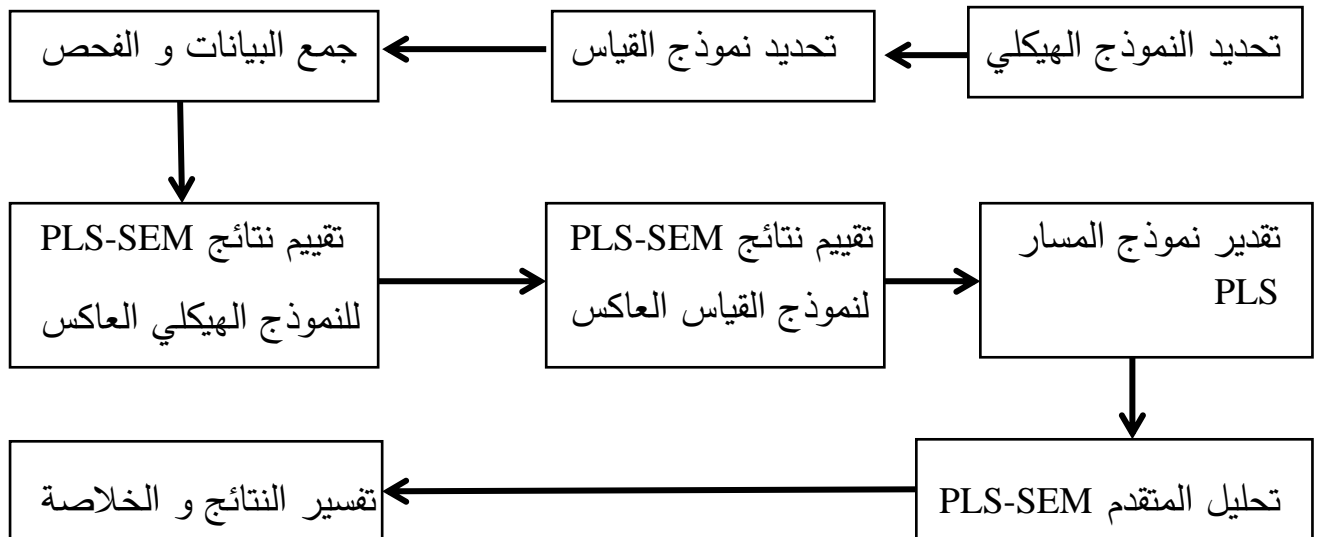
تحديد النموذج الهيكلي

تحديد نموذج القياس

جمع البيانات و الفحص

تقدير نموذج المسار PLS

تقييم نتائج PLS-SEM لنموذج القياس العاكس

تقييم نتائج PLS-SEM للنموذج الهيكلي العاكس

تحليل المتقدم PLS-SEM

تفسير النتائج و الخلاصة